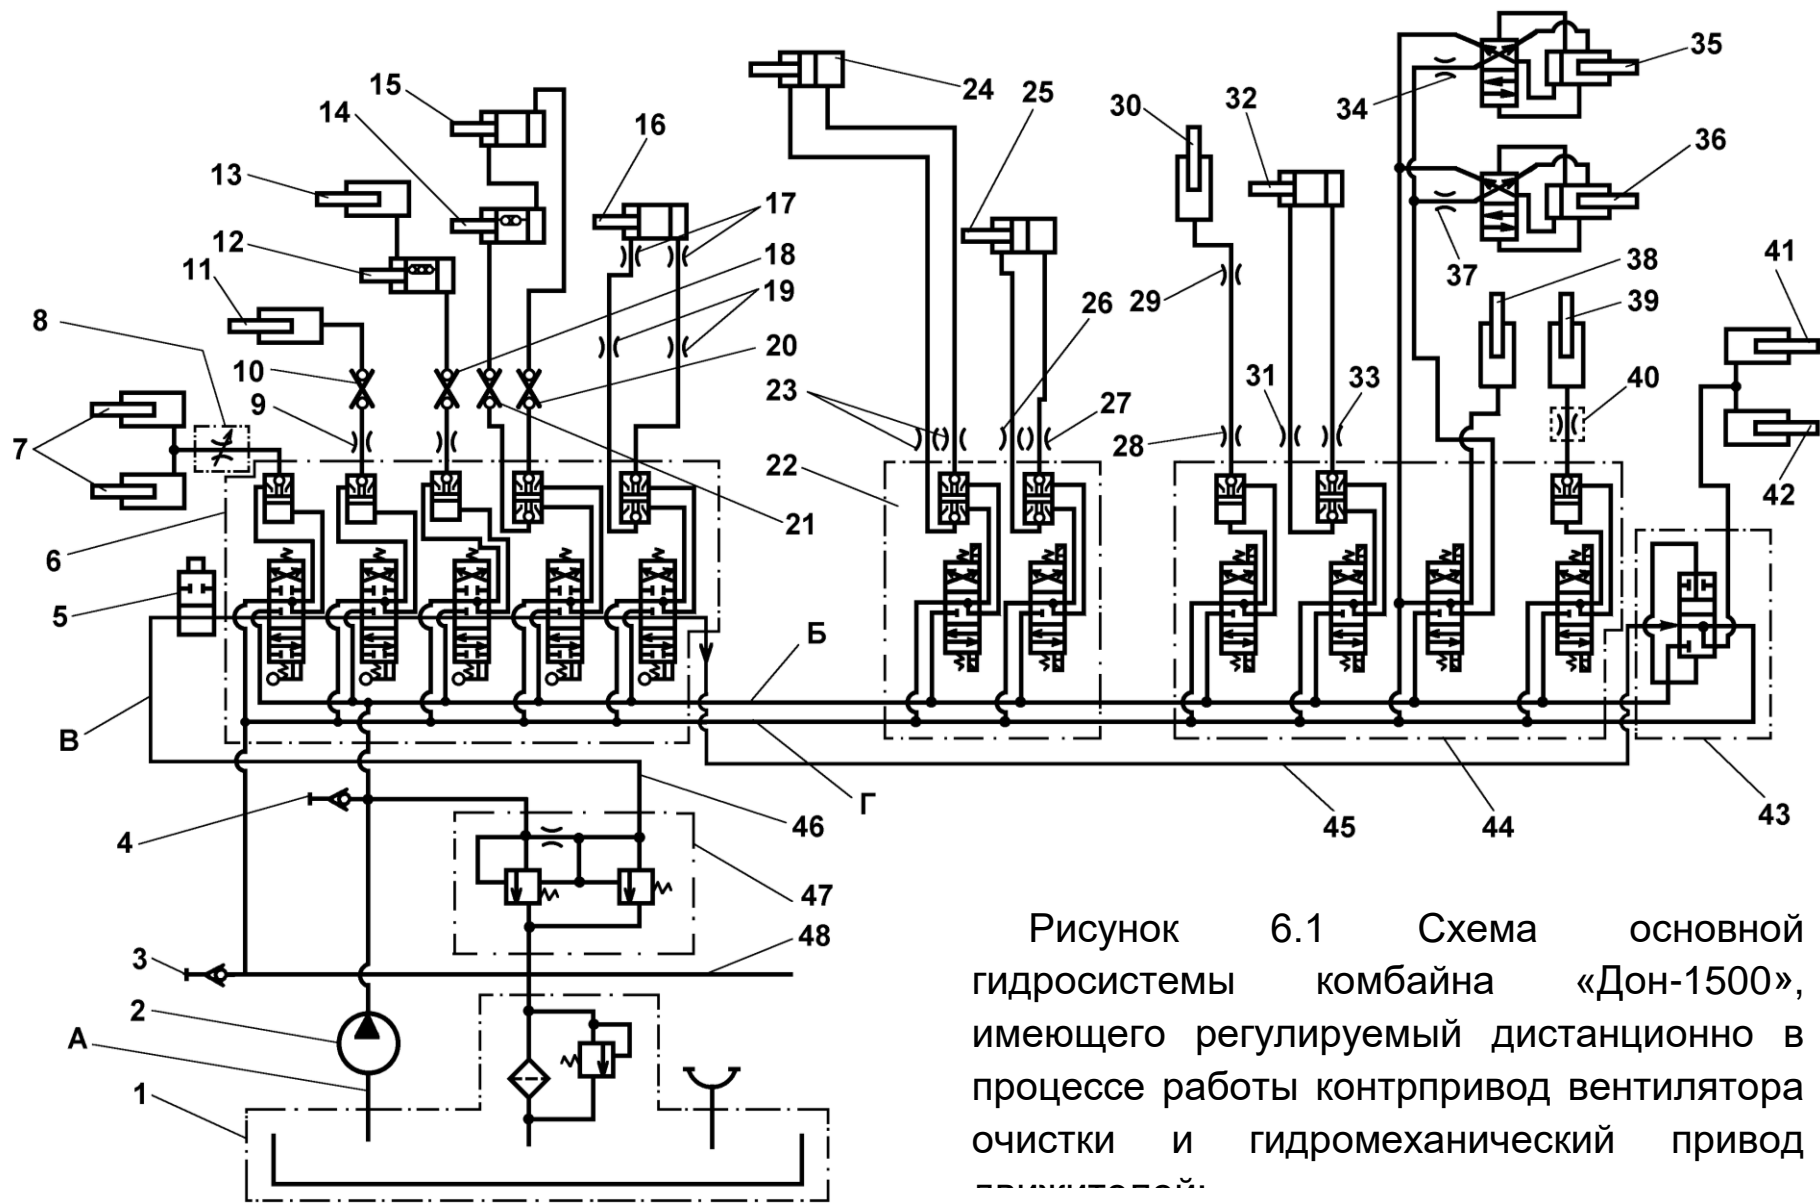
35
15
24
25
30
32
34
16
14
17
36
13
18
12
19
37
38
41
11
29
26
39
8
20
10
31
33
40
23
27
9
28
7
21
42
22
6
5
Б
В
Г
46
45
44
43
4
47
48
3
2
А
1

Рисунок 6.1 Схема основной гидросистемы комбайна «Дон-1500», имеющего регулируемый дистанционно в процессе работы контрпривод вентилятора очистки и гидромеханический привод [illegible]